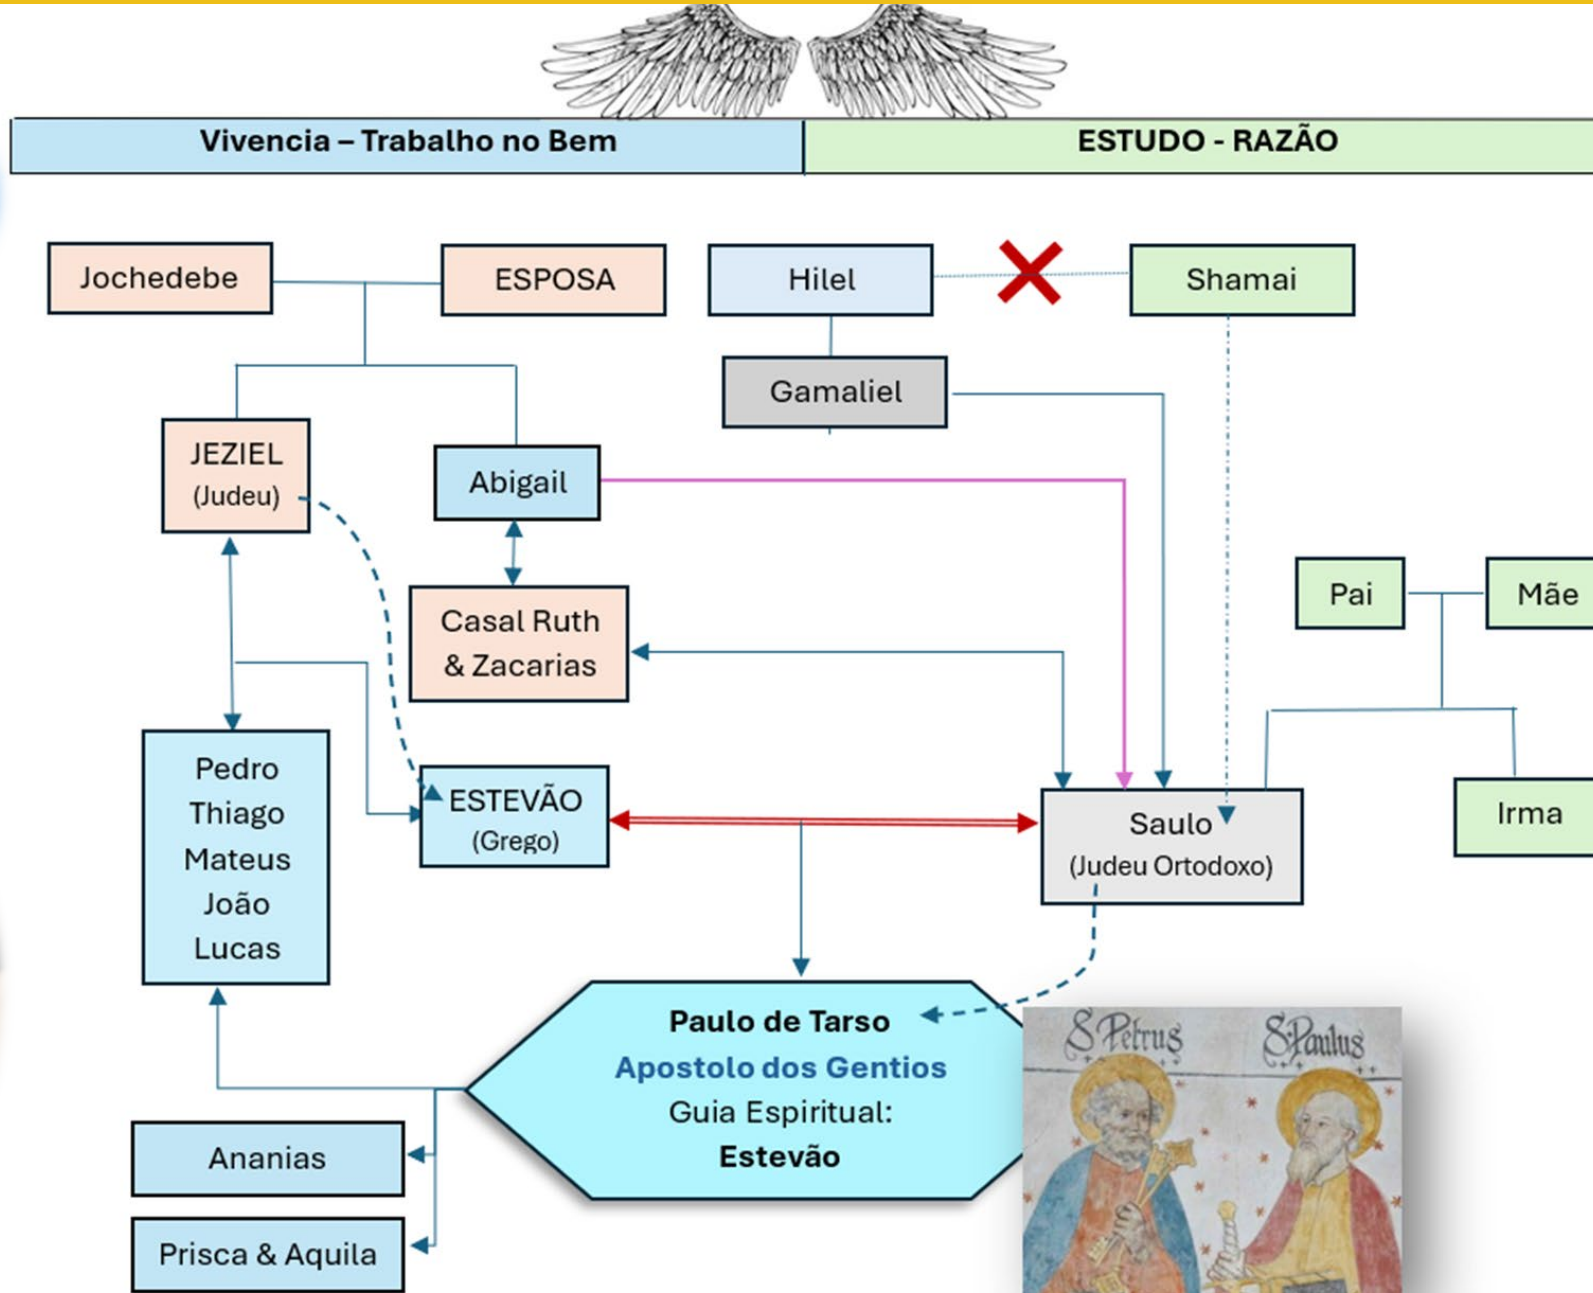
Vivencia – Trabalho no Bem

ESTUDO - RAZÃO

Jochedebe

ESPOSA

Hilel

Shamai

Gamaliel

JEZIEL
(Judeu)

Abigail

Casal Ruth & Zacarias

Pai

Mãe

Pedro
Thiago
Mateus
João
Lucas

ESTEVÃO
(Grego)

Saulo
(Judeu Ortodoxo)

Irma

Paulo de Tarso
Apostolo dos Gentios
Guia Espiritual:
Estevão

S. Petrus

S. Paulus

Ananias

Prisca & Aquila